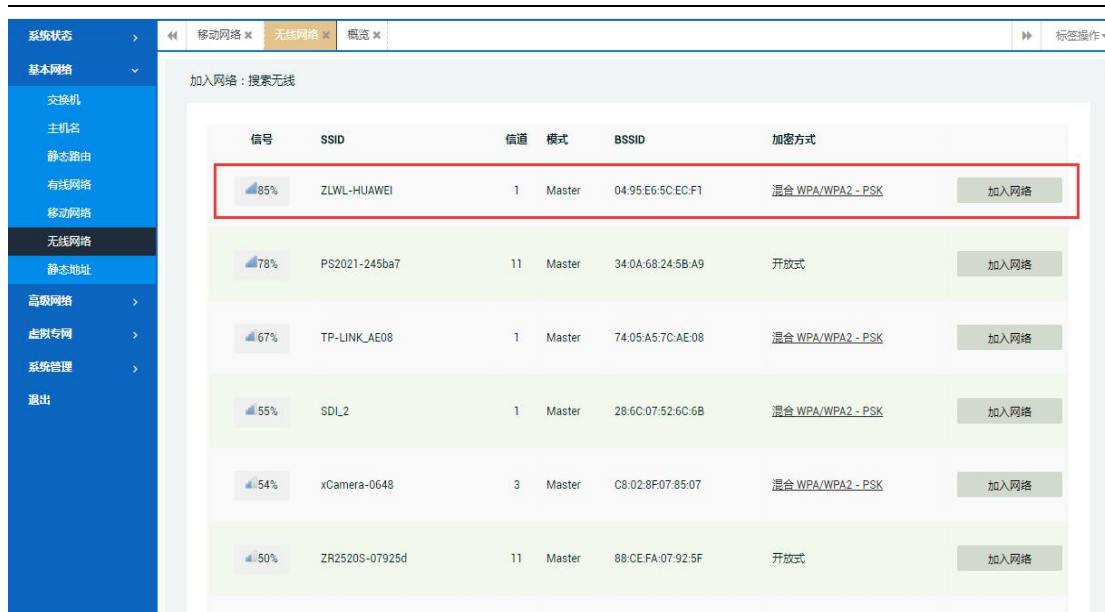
系统状态 ›
基本网络 ⌄
交换机
主机名
静态路由
有线网络
移动网络
无线网络
静态地址
高级网络 ›
虚拟专网 ›
系统管理 ›
退出

移动网络 ✖ 无线网络 ✖ 概览 ✖ 标签操作

加入网络：搜索无线

| 信号 | SSID | 信道 | 模式 | BSSID | 加密方式 | |
|---|---|---|---|---|---|---|
| 85% | ZLWL-HUAWEI | 1 | Master | 04:95:E6:5C:EC:F1 | 混合 WPA/WPA2 - PSK | 加入网络 |
| 78% | PS2021-245ba7 | 11 | Master | 34:0A:68:24:5B:A9 | 开放式 | 加入网络 |
| 67% | TP-LINK_AE08 | 1 | Master | 74:05:A5:7C:AE:08 | 混合 WPA/WPA2 - PSK | 加入网络 |
| 55% | SDI_2 | 1 | Master | 28:6C:07:52:6C:6B | 混合 WPA/WPA2 - PSK | 加入网络 |
| 54% | xCamera-0648 | 3 | Master | C8:02:8F:07:85:07 | 混合 WPA/WPA2 - PSK | 加入网络 |
| 50% | ZR2520S-07925d | 11 | Master | 88:CE:FA:07:92:5F | 开放式 | 加入网络 |